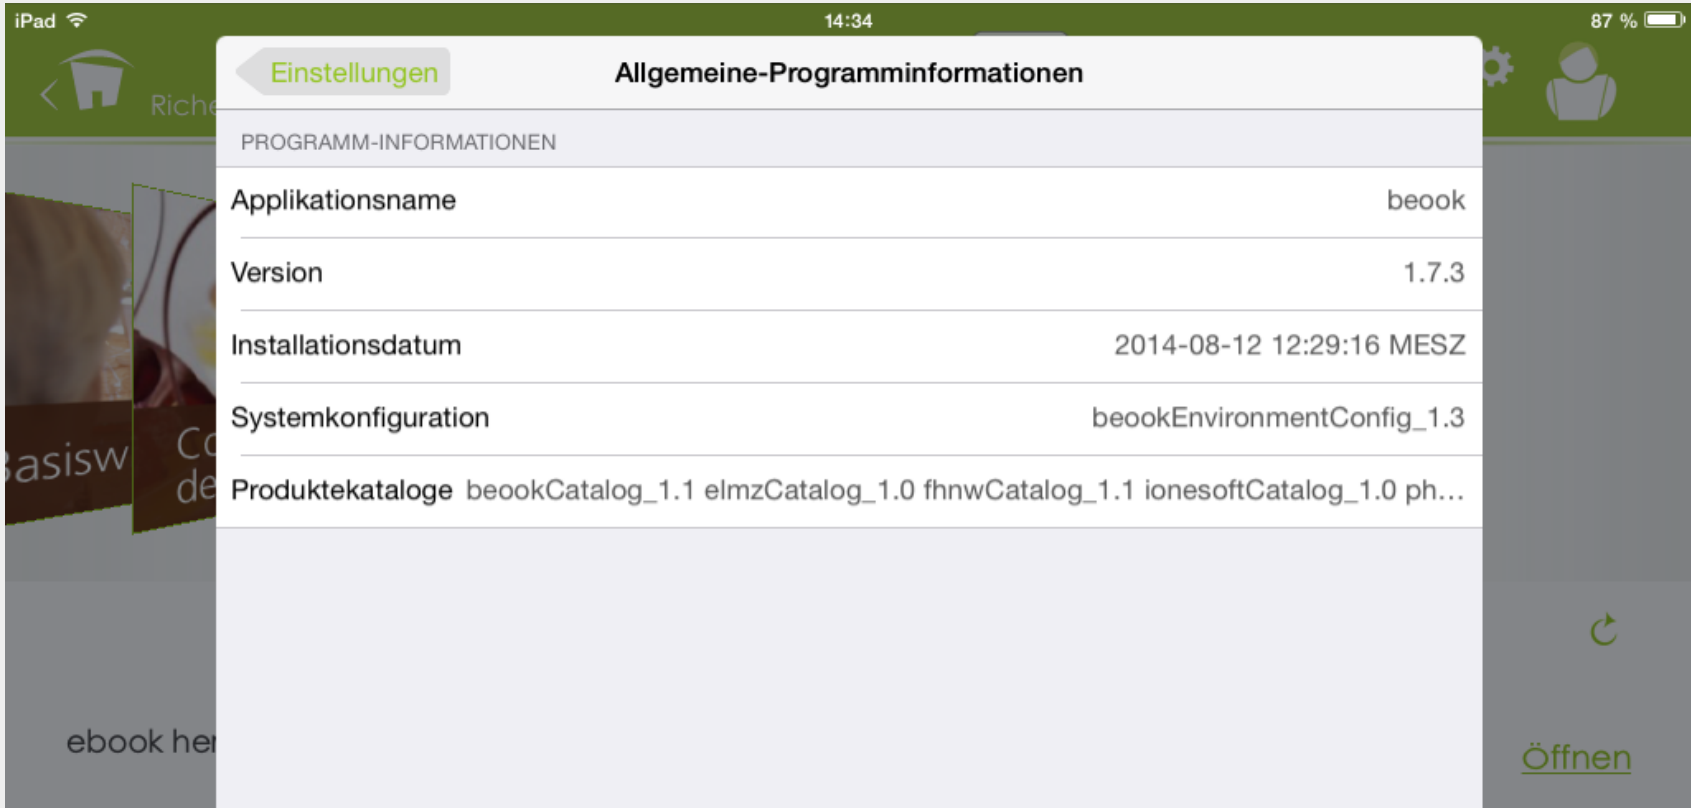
iPad 14:34 87 %

Riche

Einstellungen Allgemeine-Programminformationen

PROGRAMM-INFORMATIONEN

| | |
|---|---|
| Applikationsname | beook |
| Version | 1.7.3 |
| Installationsdatum | 2014-08-12 12:29:16 MESZ |
| Systemkonfiguration | beookEnvironmentConfig_1.3 |
| Produktekataloge | beookCatalog_1.1 elmzCatalog_1.0 fhnwCatalog_1.1 ionesoftCatalog_1.0 ph... |

asisw

Co
de

ebook her

Öffnen